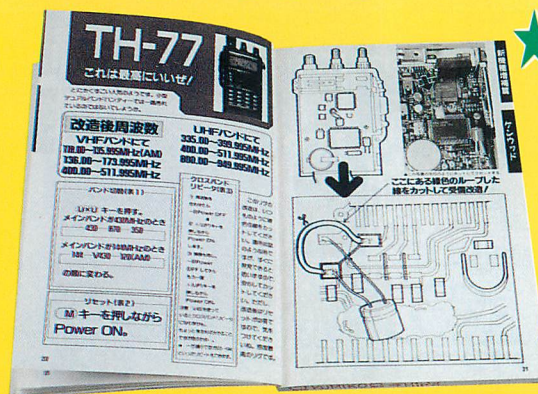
TH-77

これは最高にいいぜ!

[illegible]

改造後周波数

VHFバンドにて
118.00〜135.995MHz(AM)
136.00〜173.995MHz
400.00〜511.995MHz

UHFバンドにて
335.00〜399.995MHz
400.00〜511.995MHz
800.00〜949.995MHz

バンド切替(表1)

U/U キーを押す。
メインバンドが430MHzのとき
430 → 870 → 350

メインバンドが144MHzのとき
144 → V430 → 118(AM)

の順に変わる。

クロスバンドリピータ(表2)

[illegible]

リセット(表2)

M キーを押しながら
Power ON。

22

新機種改造編

ケンウッド

ここにある緑色のループした線をカットして受信改造!

21